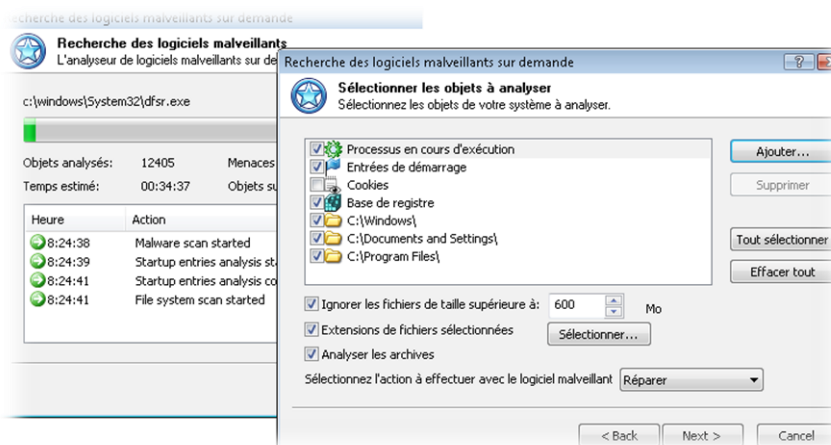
Recherche des logiciels malveillants sur demande

Recherche des logiciels malveillants
L'analyseur de logiciels malveillants sur de

c:\windows\System32\dfsr.exe

Objets analysés: 12405 Menaces
Temps estimé: 00:34:37 Objets su

| Heure | Action |
|---|---|
| 8:24:38 | Malware scan started |
| 8:24:39 | Startup entries analysis st |
| 8:24:41 | Startup entries analysis co |
| 8:24:41 | File system scan started |

Recherche des logiciels malveillants sur demande

? X

Sélectionner les objets à analyser
Sélectionnez les objets de votre système à analyser.

Processus en cours d'exécution
Entrées de démarrage
Cookies
Base de registre
C:\Windows\
C:\Documents and Settings\
C:\Program Files\

Ajouter...
Supprimer
Tout sélectionner
Effacer tout

Ignorer les fichiers de taille supérieure à: 600 Mo
Extensions de fichiers sélectionnées Sélectionner...
Analyser les archives
Sélectionnez l'action à effectuer avec le logiciel malveillant Réparer

< Back Next > Cancel